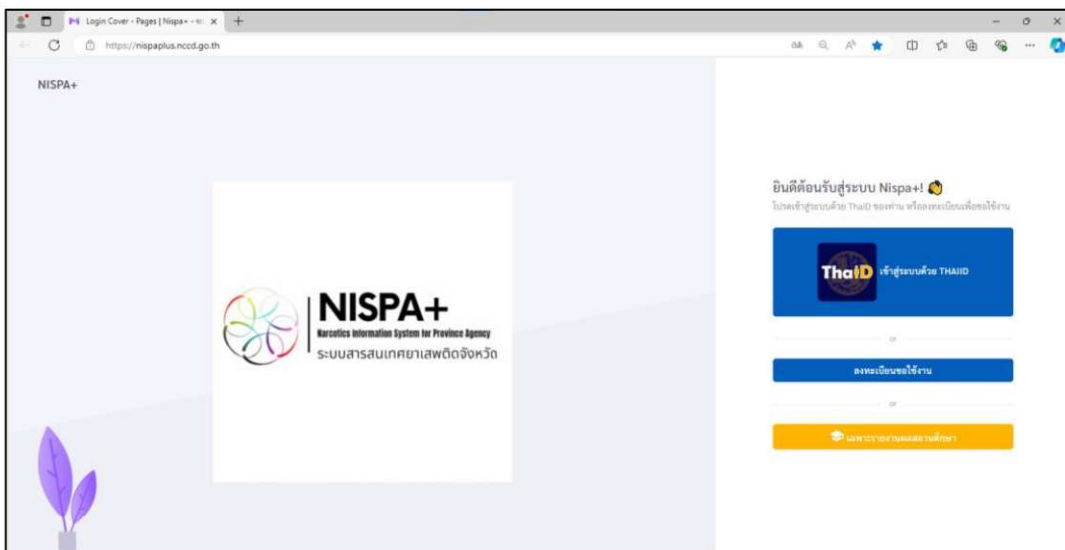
Login Cover - Pages | Nispa+ - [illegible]

https://nispaplus.nccd.go.th

NISPA+

NISPA+
Narcotics Information System for Province Agency
ระบบสารสนเทศยาเสพติดจังหวัด

ยินดีต้อนรับสู่ระบบ Nispa+!
โปรดเข้าสู่ระบบด้วย ThaID ของท่าน หรือลงทะเบียนเพื่อขอใช้งาน

ThaID เข้าสู่ระบบด้วย THAIID

or

ลงทะเบียนขอใช้งาน

or

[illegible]